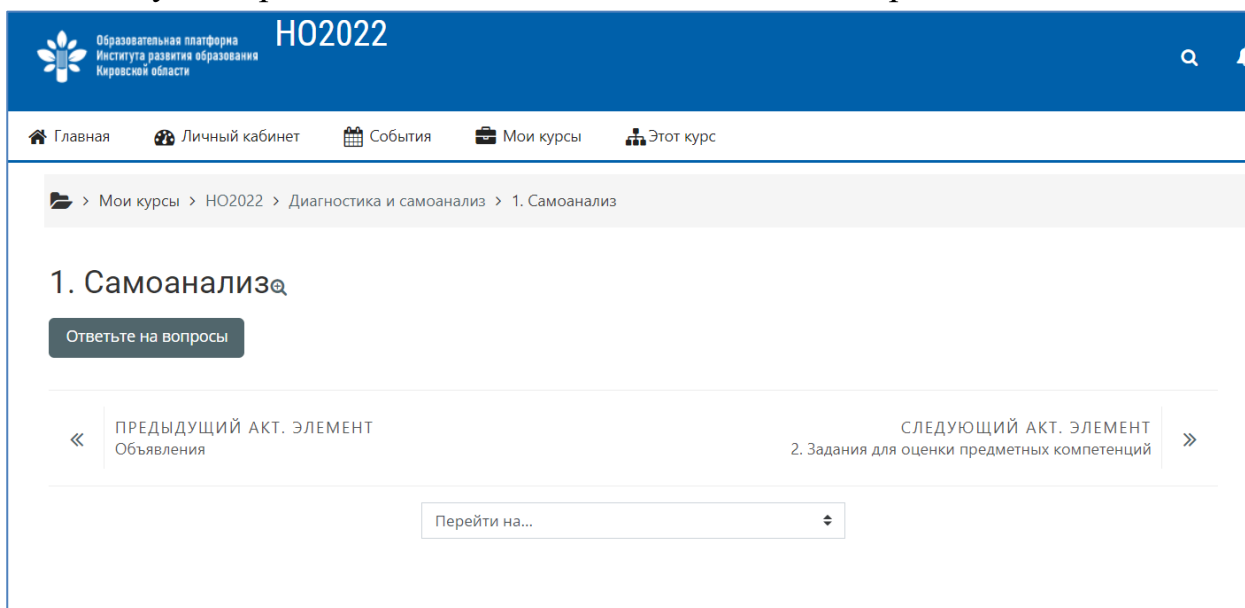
Образовательная платформа Института развития образования Кировской области
НО2022

Главная Личный кабинет События Мои курсы Этот курс

> Мои курсы > НО2022 > Диагностика и самоанализ > 1. Самоанализ

1. Самоанализ

Ответьте на вопросы

« ПРЕДЫДУЩИЙ АКТ. ЭЛЕМЕНТ
Объявления

СЛЕДУЮЩИЙ АКТ. ЭЛЕМЕНТ »
2. Задания для оценки предметных компетенций

Перейти на...